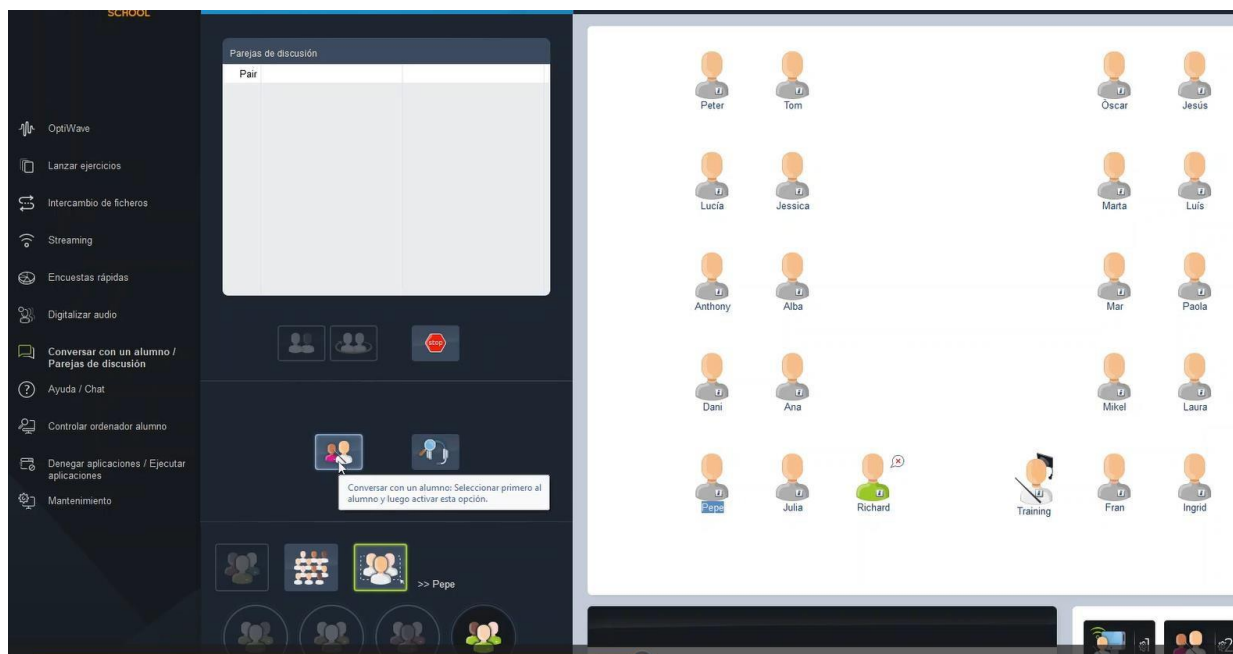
SCHOOL

OptiWave
Lanzar ejercicios
Intercambio de ficheros
Streaming
Encuestas rápidas
Digitalizar audio
Conversar con un alumno / Parejas de discusión
Ayuda / Chat
Controlar ordenador alumno
Denegar aplicaciones / Ejecutar aplicaciones
Mantenimiento

Parejas de discusión

| Pair | | |
|---|---|---|

stop

Conversar con un alumno: Seleccionar primero al alumno y luego activar esta opción.

>> Pepe

Peter
Tom
Óscar
Jesús
Lucía
Jessica
Marta
Luís
Anthony
Alba
Mar
Paola
Dani
Ana
Mikel
Laura
Pepe
Julia
Richard
Training
Fran
Ingrid